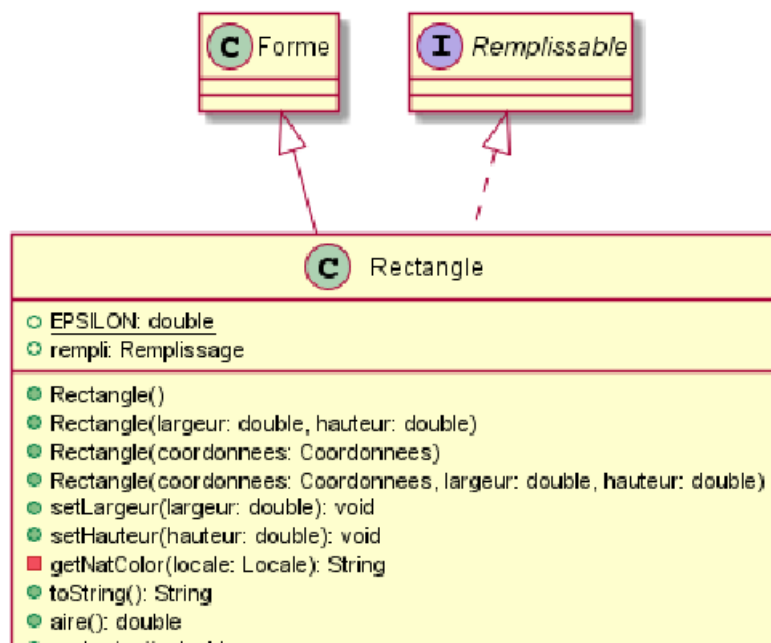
C Forme

I Remplissable

C Rectangle

EPSILON: double
rempli: Remplissage

Rectangle()
Rectangle(largeur: double, hauteur: double)
Rectangle(coordonnees: Coordonnees)
Rectangle(coordonnees: Coordonnees, largeur: double, hauteur: double)
setLargeur(largeur: double): void
setHauteur(hauteur: double): void
getNatColor(locale: Locale): String
toString(): String
aire(): double
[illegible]